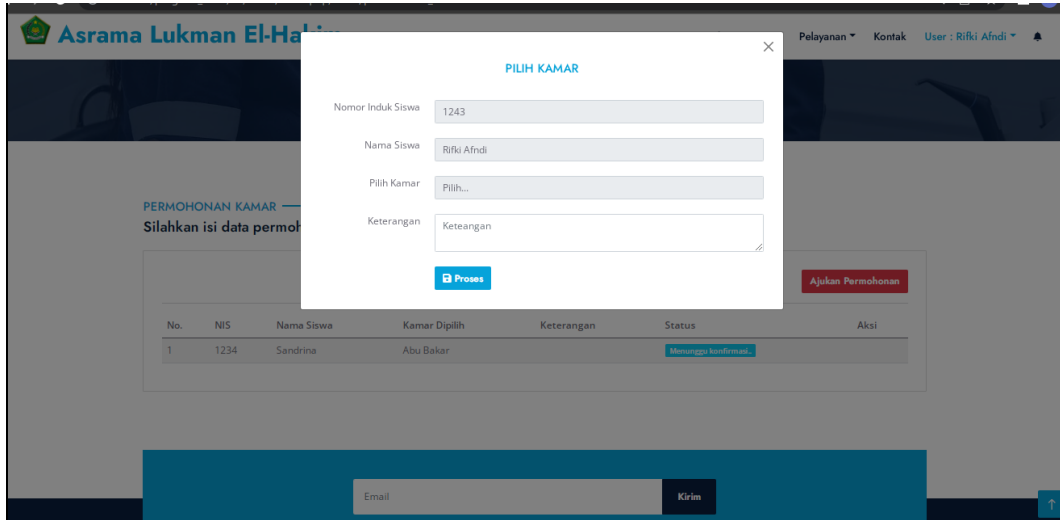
Asrama Lukman El-Ha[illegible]

Pelayanan ▾ Kontak User : Rifki Afndi ▾

PILIH KAMAR

Nomor Induk Siswa 1243

Nama Siswa Rifki Afndi

Pilih Kamar Pilih...

Keterangan Keteangan

Proses

PERMOHONAN KAMAR —
Silahkan isi data permoh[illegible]

Ajukan Permohonan

| No. | NIS | Nama Siswa | Kamar Dipilih | Keterangan | Status | Aksi |
|---|---|---|---|---|---|---|
| 1 | 1234 | Sandrina | Abu Bakar | | Menunggu konfirmasi.. | |

Email

Kirim